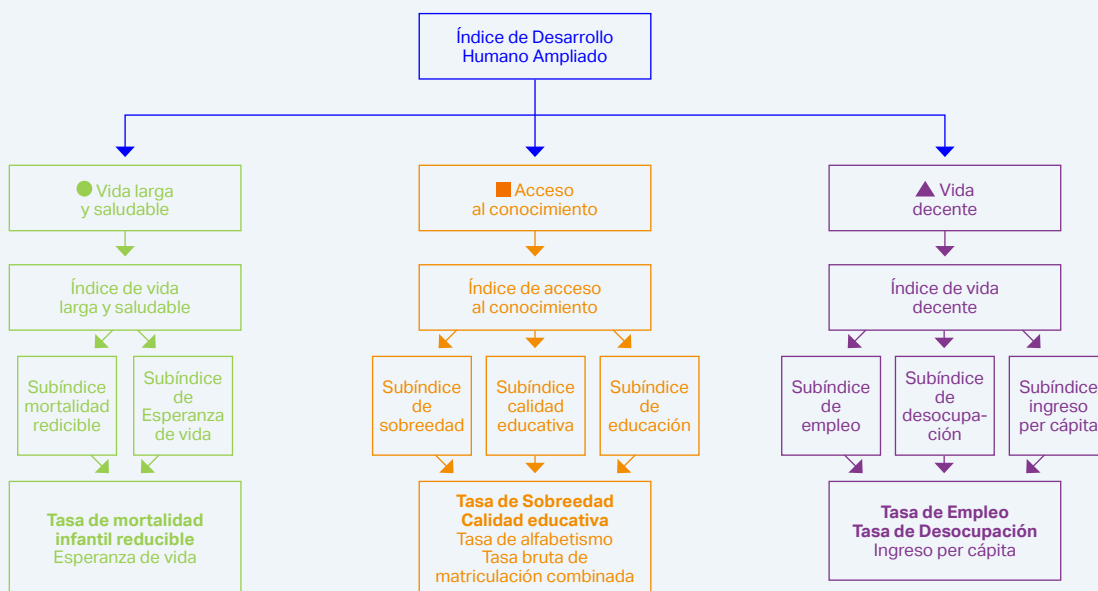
Índice de Desarrollo Humano Ampliado

Vida larga y saludable

Índice de vida larga y saludable

Subíndice mortalidad redicible

Subíndice de Esperanza de vida

**Tasa de mortalidad infantil reducible**
Esperanza de vida

Acceso al conocimiento

Índice de acceso al conocimiento

Subíndice de sobreedad

Subíndice calidad educativa

Subíndice de educación

**Tasa de Sobreedad**
**Calidad educativa**
Tasa de alfabetismo
Tasa bruta de matriculación combinada

Vida decente

Índice de vida decente

Subíndice de empleo

Subíndice de desocupación

Subíndice ingreso per cápita

**Tasa de Empleo**
**Tasa de Desocupación**
Ingreso per cápita